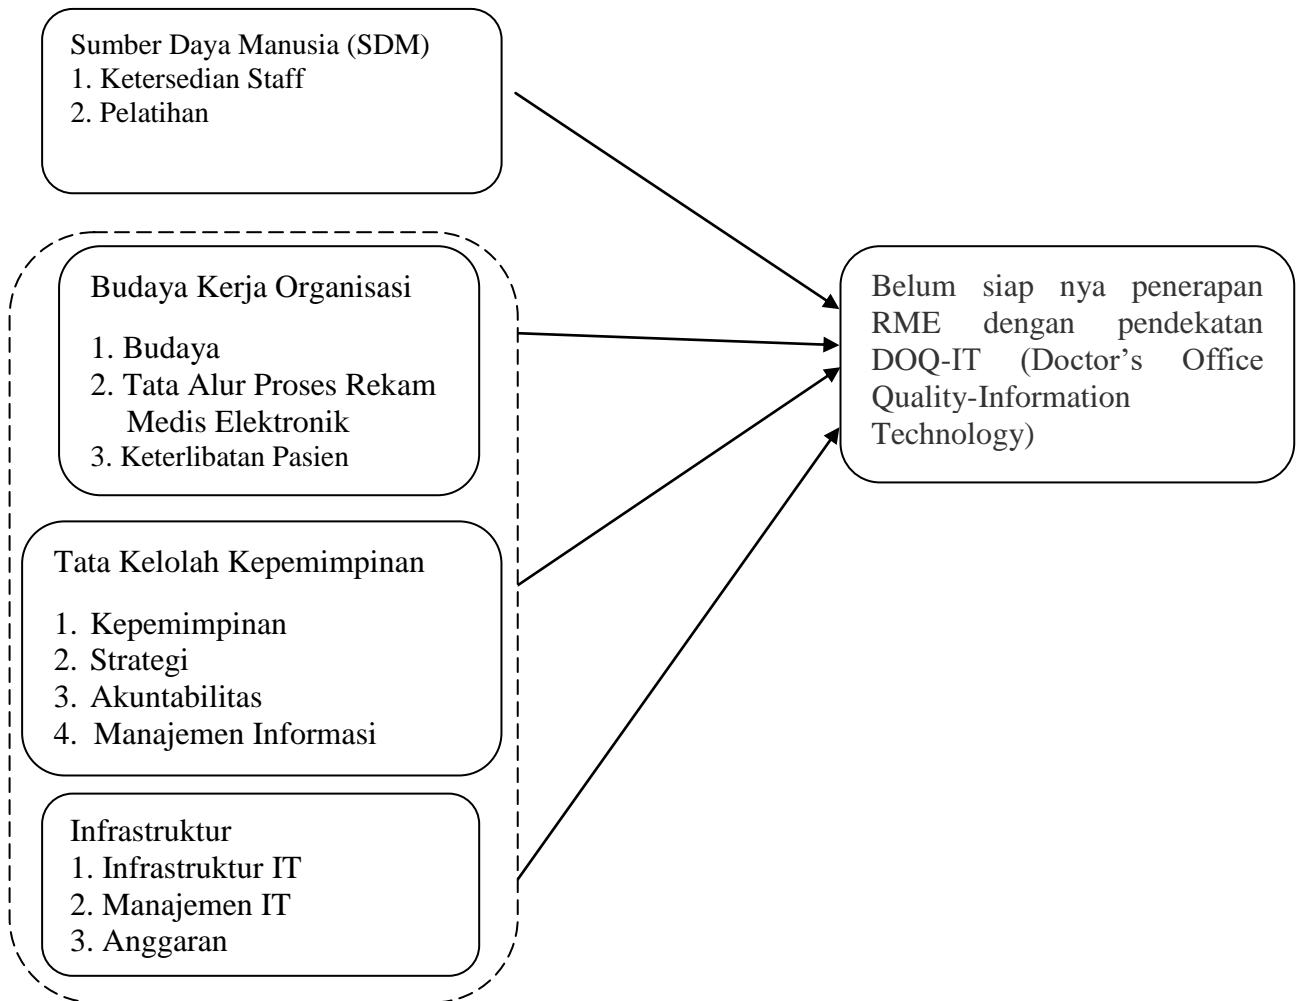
Sumber Daya Manusia (SDM)
1. Ketersedian Staff
2. Pelatihan

Budaya Kerja Organisasi
1. Budaya
2. Tata Alur Proses Rekam Medis Elektronik
3. Keterlibatan Pasien

Tata Kelolah Kepemimpinan
1. Kepemimpinan
2. Strategi
3. Akuntabilitas
4. Manajemen Informasi

Infrastruktur
1. Infrastruktur IT
2. Manajemen IT
3. Anggaran

Belum siap nya penerapan RME dengan pendekatan DOQ-IT (Doctor's Office Quality-Information Technology)